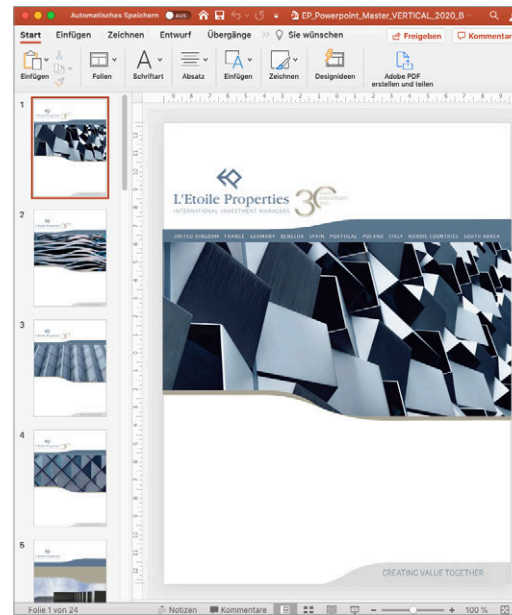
Automatisches Speichern AUS EP_Powerpoint_Master_VERTICAL_2020_B

Start Einfügen Zeichnen Entwurf Übergänge Sie wünschen Freigeben Kommentare

Einfügen Folien Schriftart Absatz Einfügen Zeichnen Designideen Adobe PDF erstellen und teilen

1

2

3

4

5

L'Etoile Properties
INTERNATIONAL INVESTMENT MANAGERS

30

UNITED KINGDOM FRANCE GERMANY BENELUX SPAIN PORTUGAL POLAND ITALY NORDIC COUNTRIES SOUTH KOREA

CREATING VALUE TOGETHER

Folie 1 von 24 Notizen Kommentare 100 %